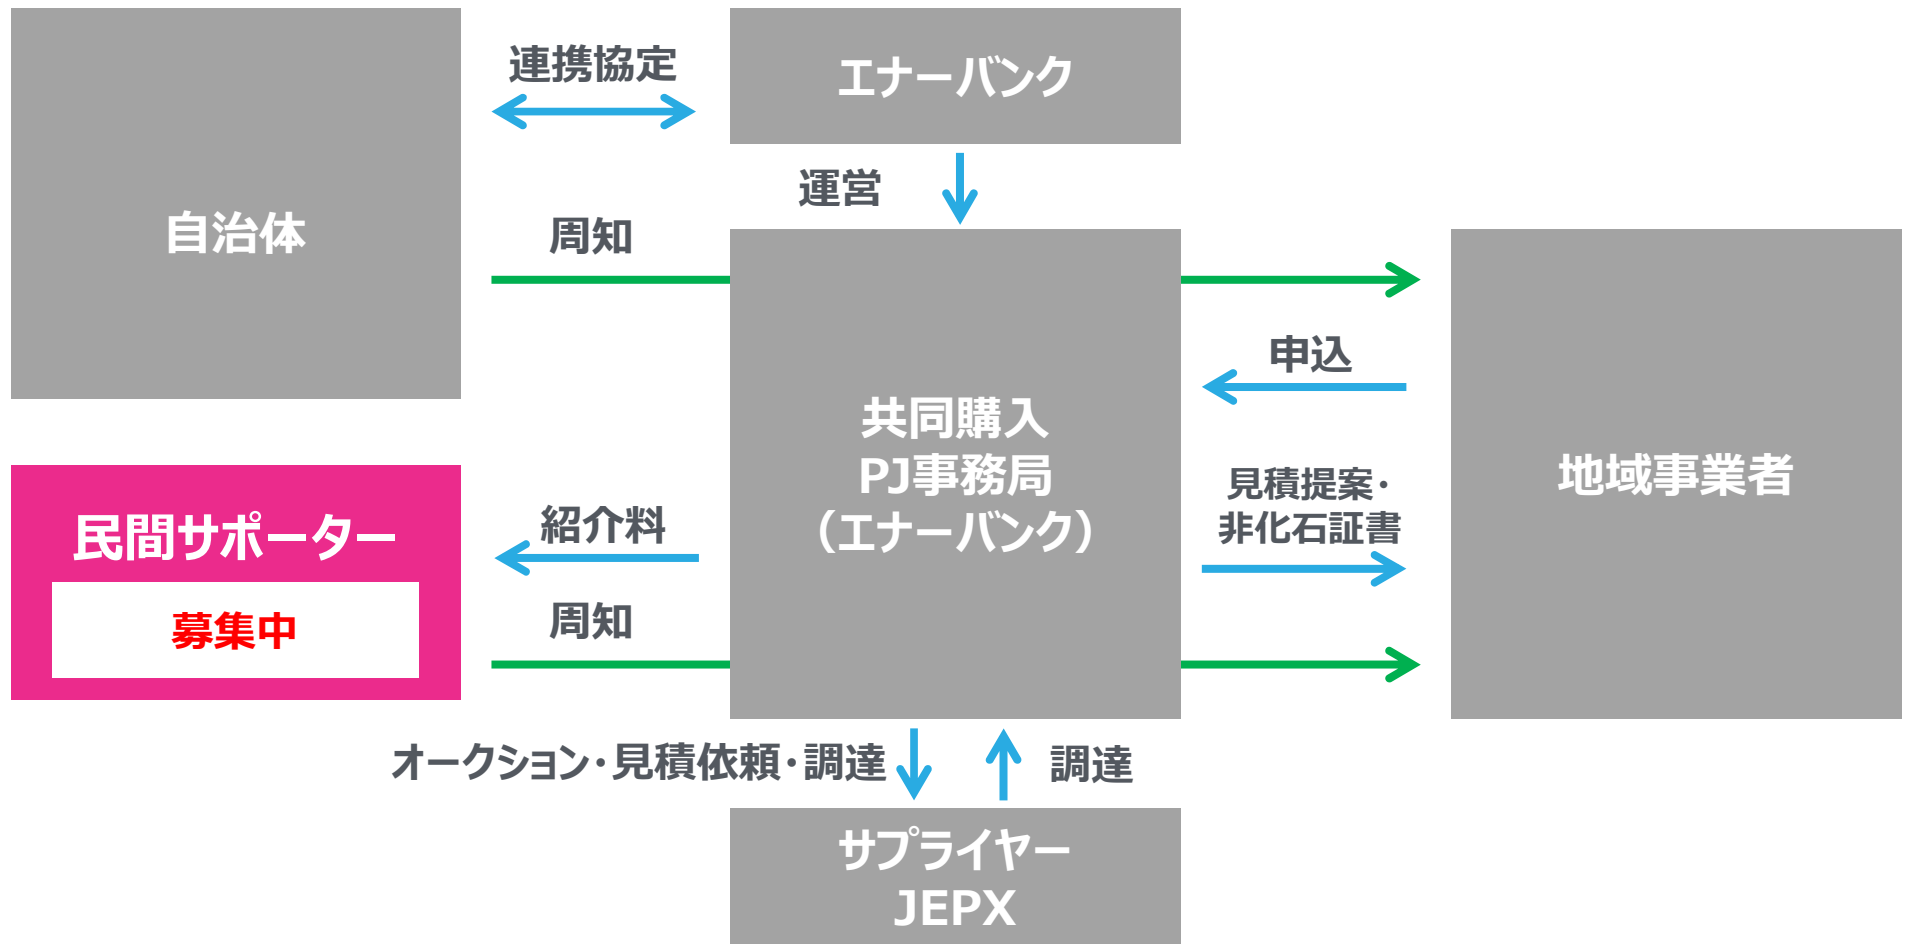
自治体

連携協定

エナーバンク

運営

周知

共同購入
PJ事務局
(エナーバンク)

申込

見積提案・
非化石証書

地域事業者

民間サポーター

募集中

紹介料

周知

オークション・見積依頼・調達

調達

サプライヤー
JEPX